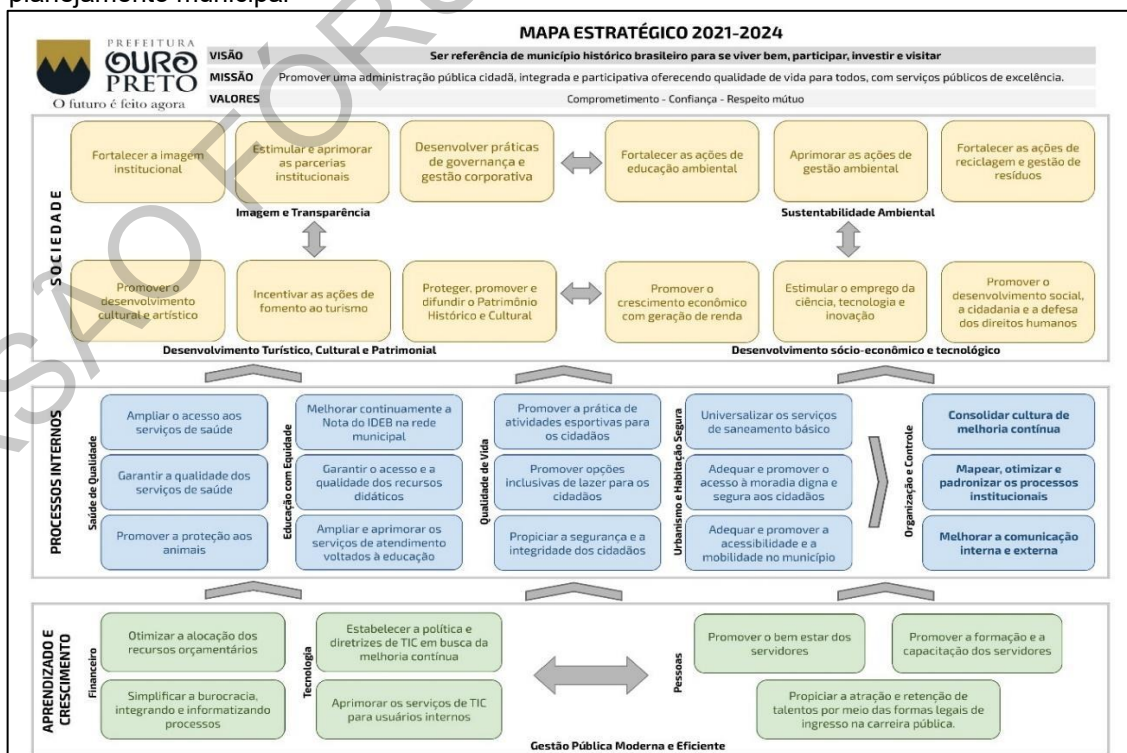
planejamento municipal

MAPA ESTRATÉGICO 2021-2024

PREFEITURA OURO PRETO
O futuro é feito agora

VISÃO Ser referência de município histórico brasileiro para se viver bem, participar, investir e visitar
MISSÃO Promover uma administração pública cidadã, integrada e participativa oferecendo qualidade de vida para todos, com serviços públicos de excelência.
VALORES Comprometimento - Confiança - Respeito mútuo

SOCIEDADE

Fortalecer a imagem institucional
Estimular e aprimorar as parcerias institucionais
Desenvolver práticas de governança e gestão corporativa
Fortalecer as ações de educação ambiental
Aprimorar as ações de gestão ambiental
Fortalecer as ações de reciclagem e gestão de resíduos

Imagem e Transparência
Sustentabilidade Ambiental

Promover o desenvolvimento cultural e artístico
Incentivar as ações de fomento ao turismo
Proteger, promover e difundir o Patrimônio Histórico e Cultural
Promover o crescimento econômico com geração de renda
Estimular o emprego da ciência, tecnologia e inovação
Promover o desenvolvimento social, a cidadania e a defesa dos direitos humanos

Desenvolvimento Turístico, Cultural e Patrimonial
Desenvolvimento sócio-econômico e tecnológico

PROCESSOS INTERNOS

Saúde de Qualidade
Ampliar o acesso aos serviços de saúde
Garantir a qualidade dos serviços de saúde
Promover a proteção aos animais

Educação com Equidade
Melhorar continuamente a Nota do IDEB na rede municipal
Garantir o acesso e a qualidade dos recursos didáticos
Ampliar e aprimorar os serviços de atendimento voltados à educação

Qualidade de Vida
Promover a prática de atividades esportivas para os cidadãos
Promover opções inclusivas de lazer para os cidadãos
Propiciar a segurança e a integridade dos cidadãos

Urbanismo e Habitação Segura
Universalizar os serviços de saneamento básico
Adequar e promover o acesso à moradia digna e segura aos cidadãos
Adequar e promover a acessibilidade e a mobilidade no município

Organização e Controle
Consolidar cultura de melhoria contínua
Mapear, otimizar e padronizar os processos institucionais
Melhorar a comunicação interna e externa

APRENDIZADO E CRESCIMENTO

Financeiro
Otimizar a alocação dos recursos orçamentários
Simplificar a burocracia, integrando e informatizando processos

Tecnologia
Estabelecer a política e diretrizes de TIC em busca da melhoria contínua
Aprimorar os serviços de TIC para usuários internos

Pessoas
Promover o bem estar dos servidores
Promover a formação e a capacitação dos servidores
Propiciar a atração e retenção de talentos por meio das formas legais de ingresso na carreira pública.

Gestão Pública Moderna e Eficiente